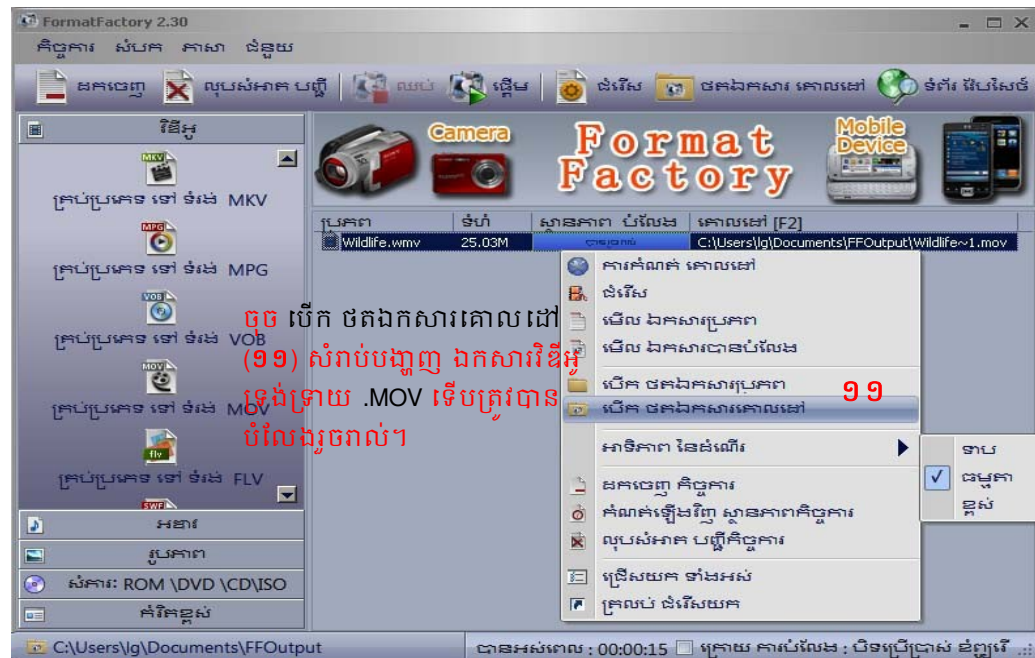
FormatFactory 2.30

កិច្ចការ សំបក ភាសា ជំនួយ

ដកចេញ លុបសំអាត បញ្ជី ឈប់ ផ្តើម ជំរើស ថតឯកសារ គោលដៅ ទំព័រ វេបសៃថ៍

វីឌីអូ

គ្រប់ប្រភេទ ទៅ ទំរង់ MKV

គ្រប់ប្រភេទ ទៅ ទំរង់ MPG

គ្រប់ប្រភេទ ទៅ ទំរង់ VOB

គ្រប់ប្រភេទ ទៅ ទំរង់ MOV

គ្រប់ប្រភេទ ទៅ ទំរង់ FLV

អូឌីអូ

រូបភាព

សំភារៈ ROM \DVD \CD\ISO

កំរិតខ្ពស់

Camera

Format Factory

Mobile Device

| ប្រភព | ទំហំ | ស្ថានភាព បំលែង | គោលដៅ [F2] |
|---|---|---|---|
| Wildlife.wmv | 25.03M | បានបញ្ចប់ | C:\Users\lg\Documents\FFOutput\Wildlife~1.mov |

ចុច បើក ថតឯកសារគោលដៅ (១១) សំរាប់បង្ហាញ ឯកសារវិឌីអូ ទ្រង់ទ្រាយ .MOV ទើបត្រូវបានបំលែងរួចរាល់។

ការកំណត់ គោលដៅ
ជំរើស
មើល ឯកសារប្រភព
មើល ឯកសារបានបំលែង
បើក ថតឯកសារប្រភព
បើក ថតឯកសារគោលដៅ
១១
អាទិភាព នៃដំណើរ
ទាប
ធម្មតា
ខ្ពស់
ដកចេញ កិច្ចការ
កំណត់ឡើងវិញ ស្ថានភាពកិច្ចការ
លុបសំអាត បញ្ជីកិច្ចការ
ជ្រើសយក ទាំងអស់
ត្រលប់ ជំរើសយក

C:\Users\lg\Documents\FFOutput

បានអស់ពេល : 00:00:15 ក្រោយ ការបំលែង : បិទប្រើប្រាស់ ដំណួរើ ...